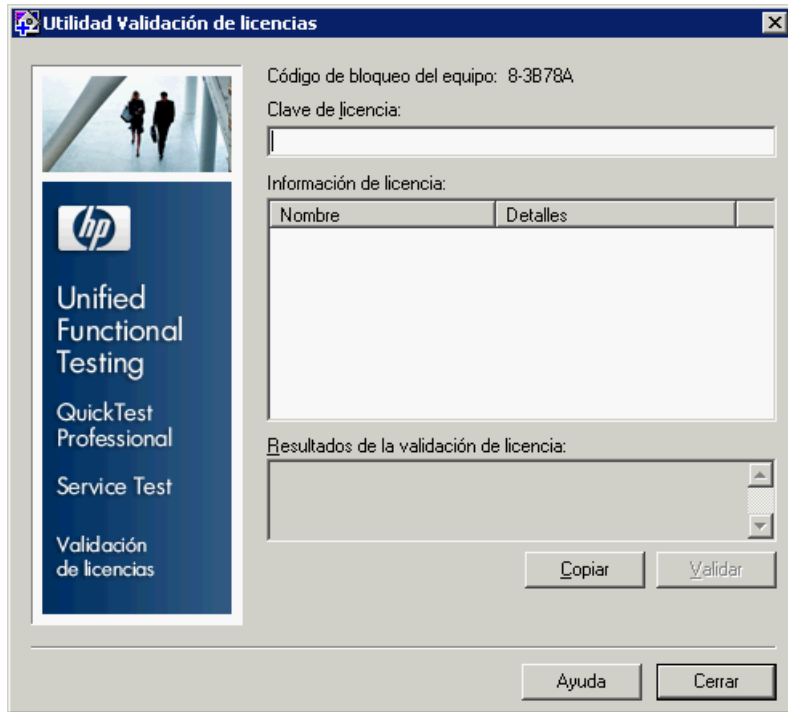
Utilidad Validación de licencias

hp

Unified Functional Testing

QuickTest Professional

Service Test

Validación de licencias

Código de bloqueo del equipo: 8-3B78A

Clave de licencia:

Información de licencia:

| Nombre | Detalles |
|---|---|

Resultados de la validación de licencia:

Copiar

Validar

Ayuda

Cerrar